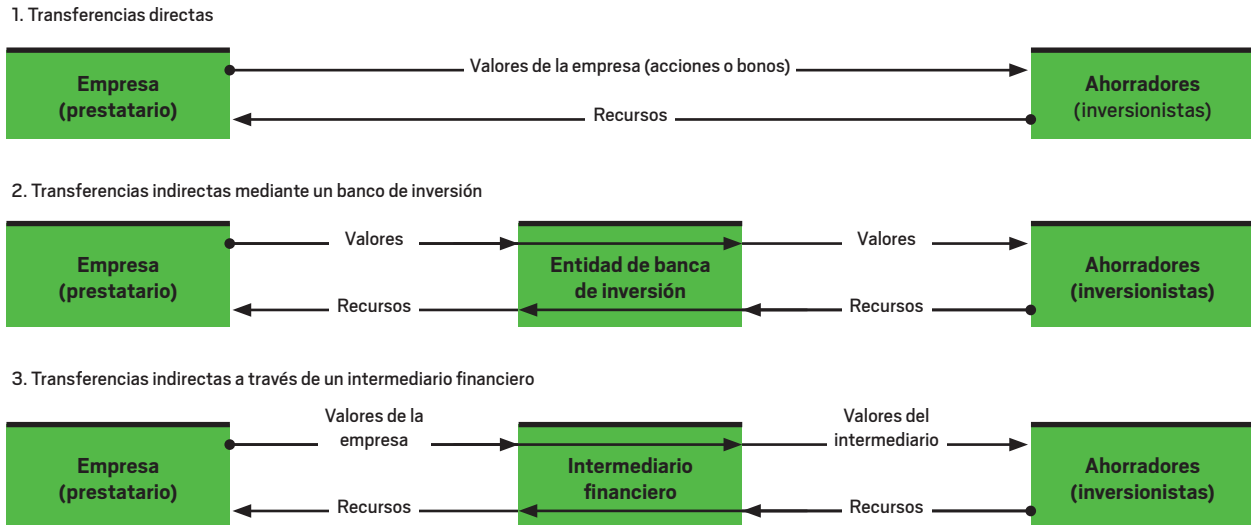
1. Transferencias directas

Empresa (prestatario)

Valores de la empresa (acciones o bonos)

Recursos

Ahorradores (inversionistas)

2. Transferencias indirectas mediante un banco de inversión

Empresa (prestatario)

Valores

Recursos

Entidad de banca de inversión

Valores

Recursos

Ahorradores (inversionistas)

3. Transferencias indirectas a través de un intermediario financiero

Empresa (prestatario)

Valores de la empresa

Recursos

Intermediario financiero

Valores del intermediario

Recursos

Ahorradores (inversionistas)